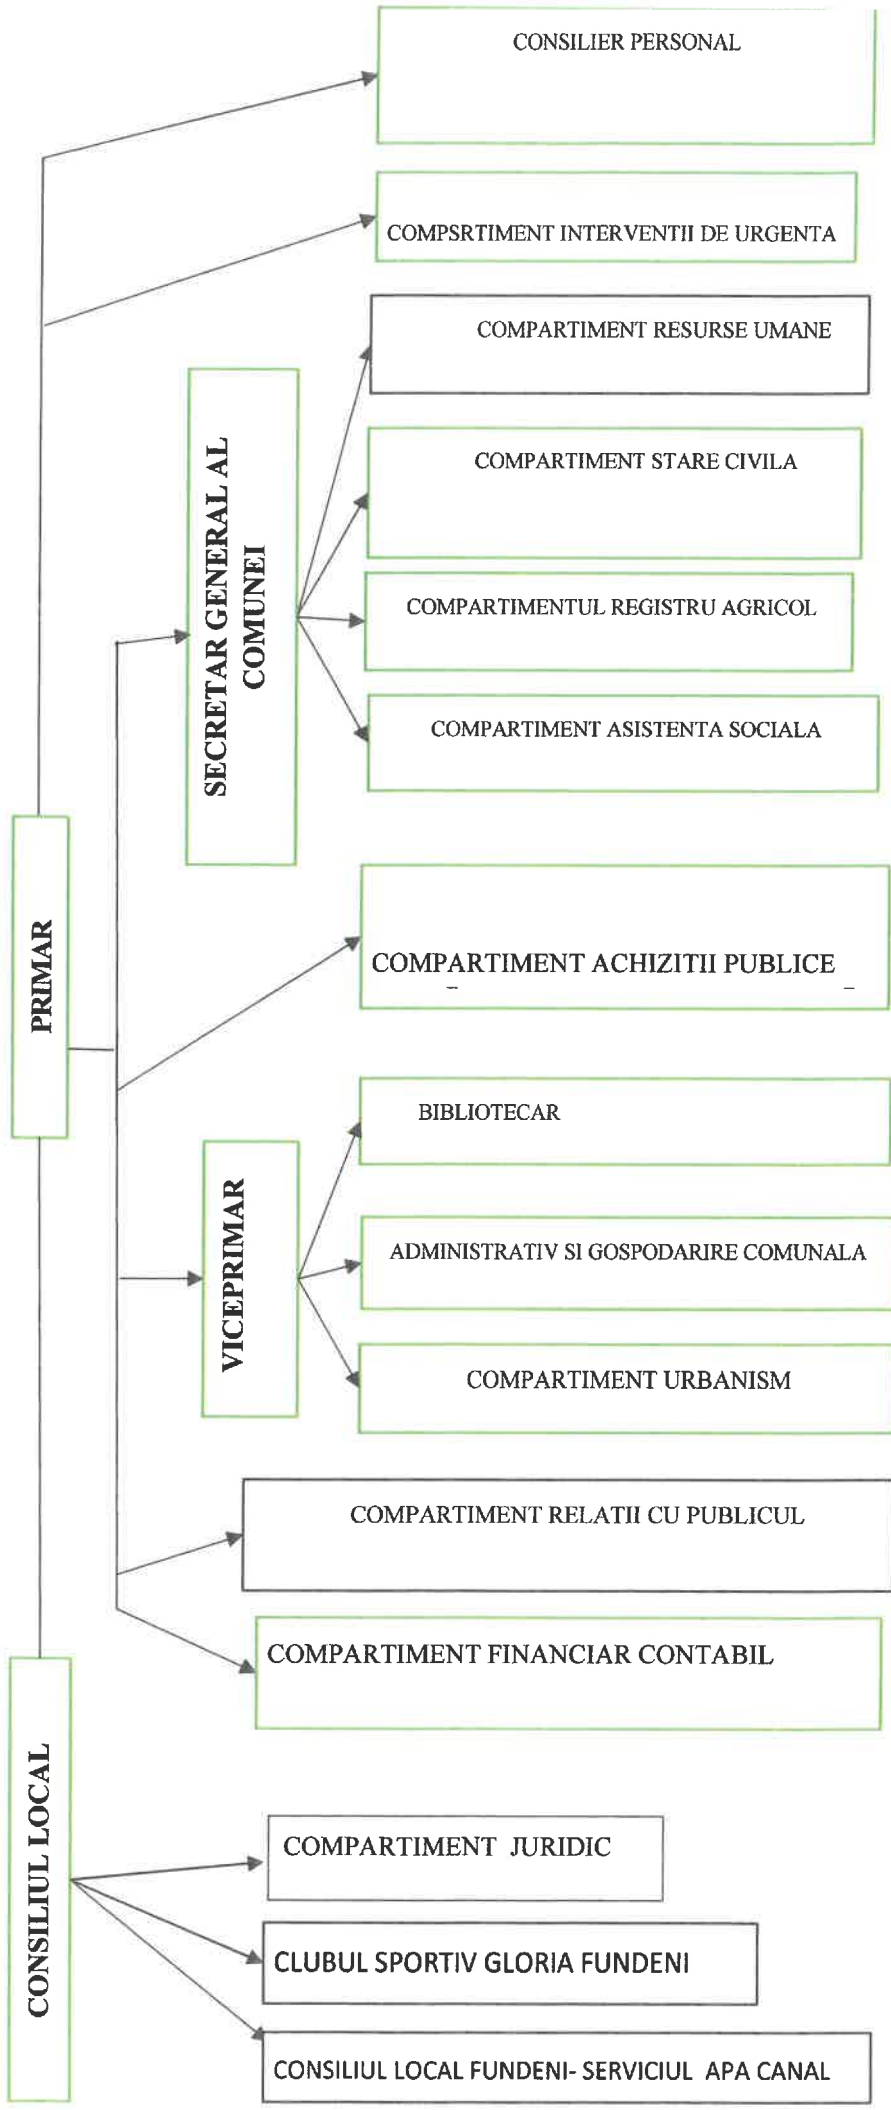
CONSILIER PERSONAL

COMPSRTIMENT INTERVENTII DE URGENTA

COMPARTIMENT RESURSE UMANE

SECRETAR GENERAL AL COMUNEI

COMPARTIMENT STARE CIVILA

COMPARTIMENTUL REGISTRU AGRICOL

COMPARTIMENT ASISTENTA SOCIALA

PRIMAR

COMPARTIMENT ACHIZITII PUBLICE

BIBLIOTECAR

VICEPRIMAR

ADMINISTRATIV SI GOSPODARIRE COMUNALA

COMPARTIMENT URBANISM

COMPARTIMENT RELATII CU PUBLICUL

COMPARTIMENT FINANCIAR CONTABIL

CONSILIUL LOCAL

COMPARTIMENT JURIDIC

CLUBUL SPORTIV GLORIA FUNDENI

CONSILIUL LOCAL FUNDENI- SERVICIUL APA CANAL